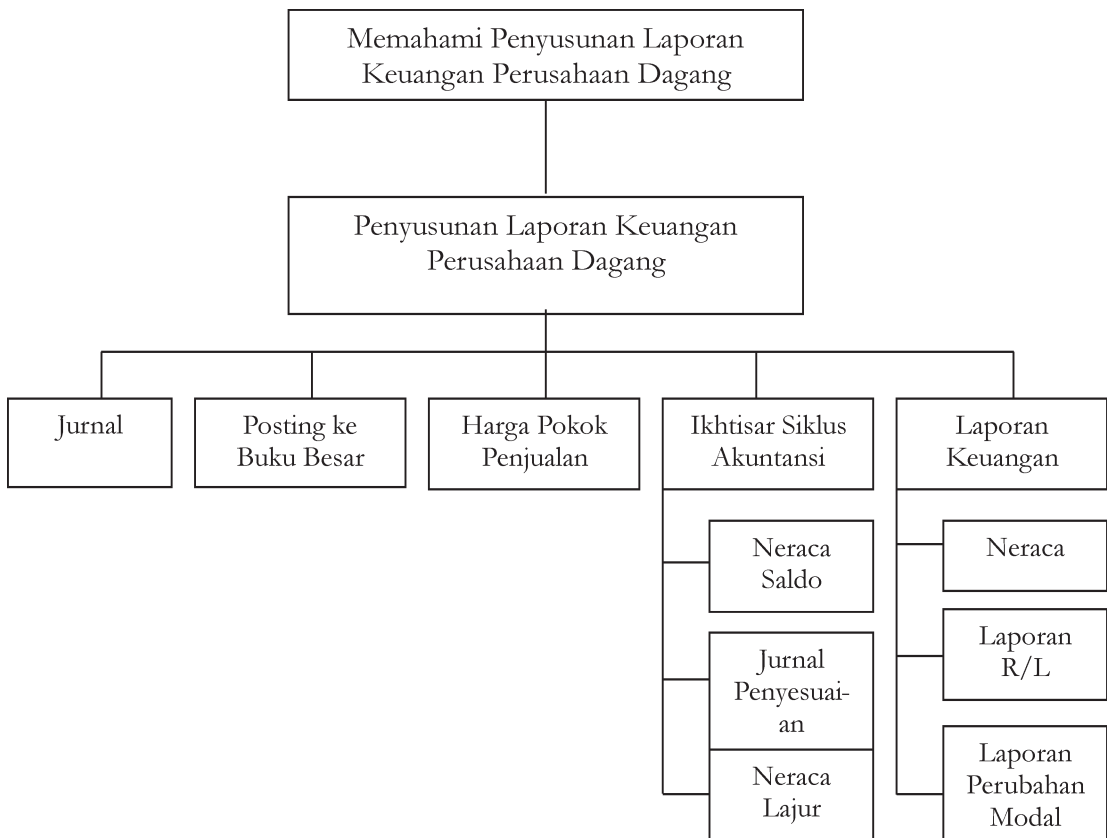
Memahami Penyusunan Laporan Keuangan Perusahaan Dagang

Penyusunan Laporan Keuangan Perusahaan Dagang

Jurnal

Posting ke Buku Besar

Harga Pokok Penjualan

Ikhtisar Siklus Akuntansi

Neraca Saldo

Jurnal Penyesuaian

Neraca Lajur

Laporan Keuangan

Neraca

Laporan R/L

Laporan Perubahan Modal